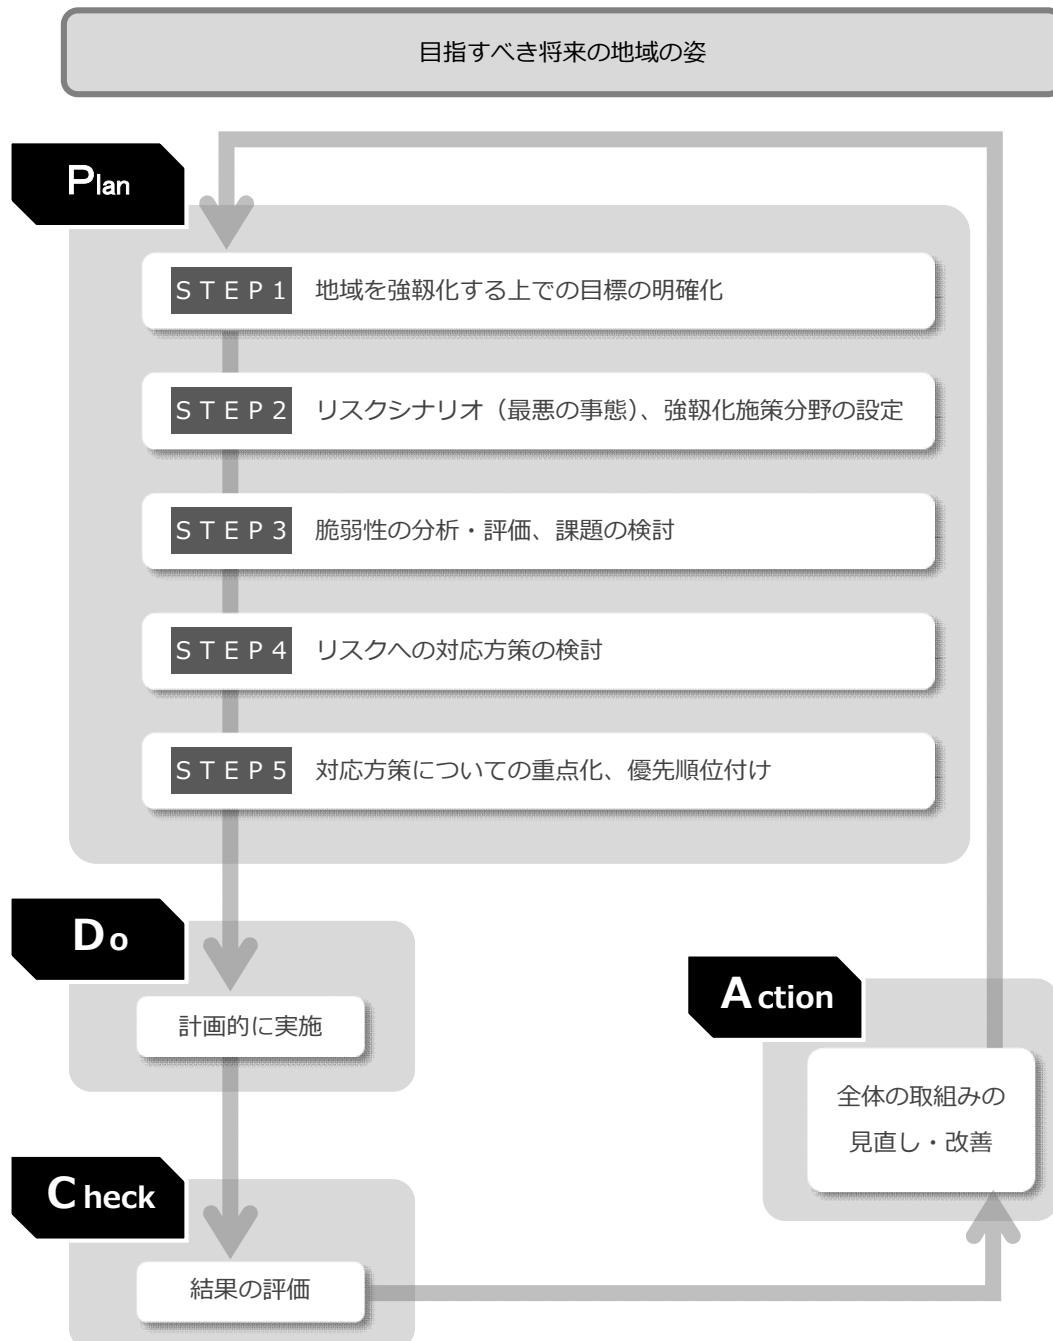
目指すべき将来の地域の姿

Plan

ＳＴＥＰ１　地域を強靭化する上での目標の明確化

ＳＴＥＰ２　リスクシナリオ（最悪の事態）、強靭化施策分野の設定

ＳＴＥＰ３　脆弱性の分析・評価、課題の検討

ＳＴＥＰ４　リスクへの対応方策の検討

ＳＴＥＰ５　対応方策についての重点化、優先順位付け

Do

計画的に実施

Action

全体の取組みの見直し・改善

Check

結果の評価